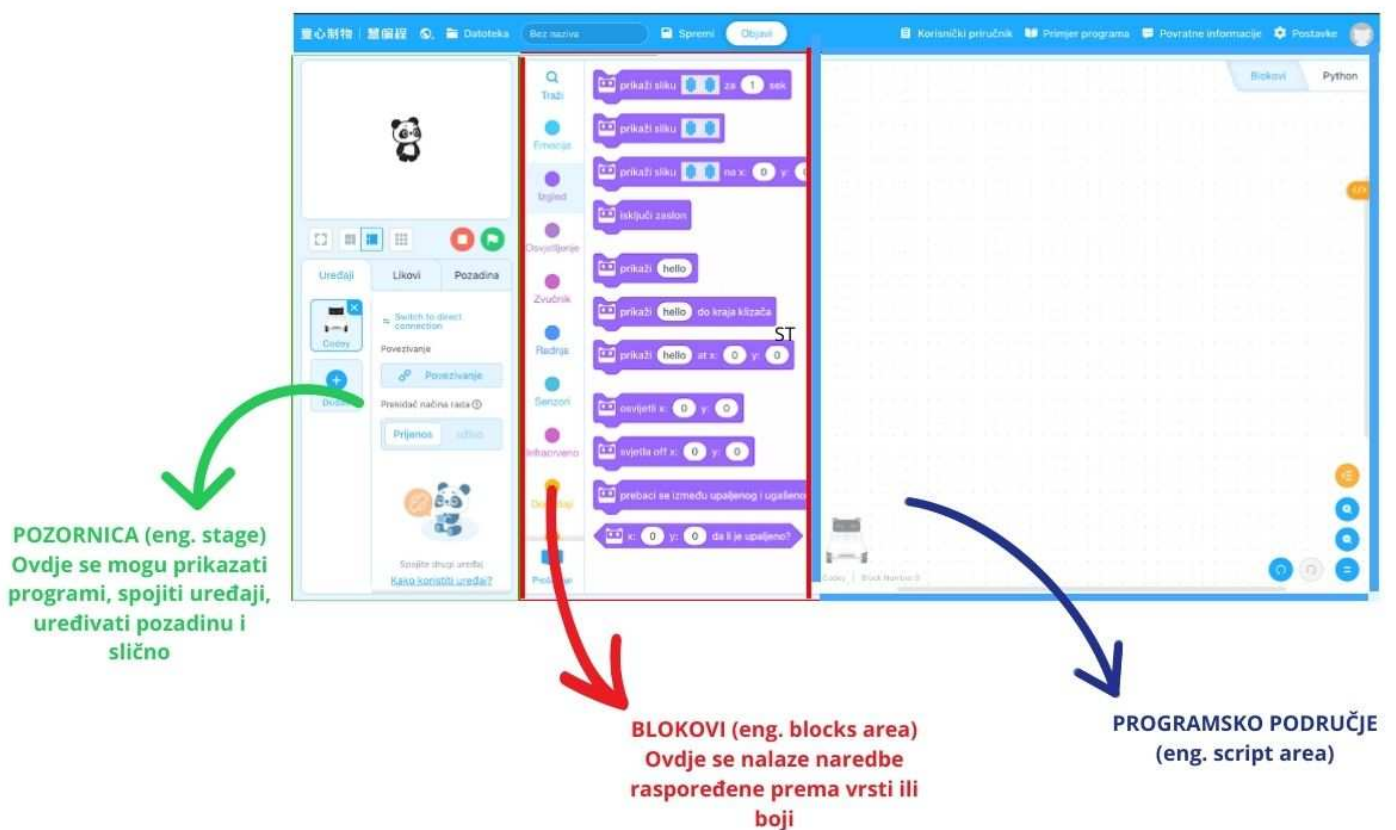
童心制物 | 慧编程 Datoteka Bez naziva Spremi Objavi Korisnički priručnik Primjer programa Povratne informacije Postavke

Blokovi Python

Uređaji Likovi Pozadina

Codey

Dodaj

Switch to direct connection

Povezivanje

Povezivanje

Prekidač načina rada

Prijenos Uživo

Spojite drugi uređaj

Kako koristiti uređaj?

Traži
Emocije
Izgled
Osvjetljenje
Zvučnik
Radnja
Senzori
Infracrveno
Događaji
Podesi

prikaži sliku za 1 sek
prikaži sliku
prikaži sliku na x: 0 y:
isključi zaslon
prikaži hello
prikaži hello do kraja klizača
prikaži hello at x: 0 y: 0
ST
osvijetli x: 0 y: 0
svjetla off x: 0 y: 0
prebaci se između upaljenog i ugašeno
x: 0 y: 0 da li je upaljeno?

Codey Block Number: 0

POZORNICA (eng. stage) Ovdje se mogu prikazati programi, spojiti uređaji, uređivati pozadinu i slično

BLOKOVI (eng. blocks area) Ovdje se nalaze naredbe raspoređene prema vrsti ili boji

PROGRAMSKO PODRUČJE (eng. script area)